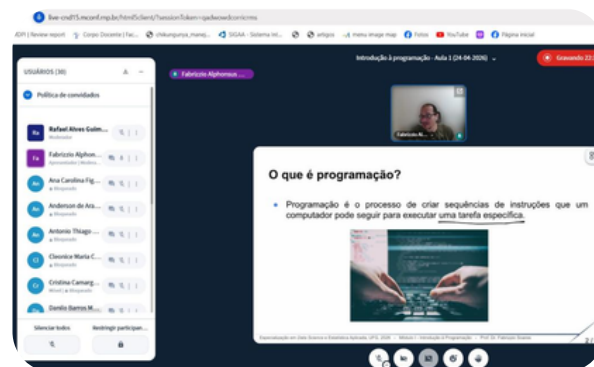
live-cnd15.mconf.rnp.br/html5client/?sessionToken=qadwxdcorcrms

ASPI | Review report   Corpo Docente | Fac...   chikungunya_manej...   SIGAA - Sistema Int...   artigos   menu image map   Fotos   YouTube   Página inicial

USUÁRIOS (30)

Política de convidados

Rafael Alves Guim...
Moderador

Fabrizzio Alphon...
Apresentador | Moderador

Ana Carolina Fig...
Bloqueado

Anderson de Ara...
Bloqueado

Antonio Thiago ...
Bloqueado

Cleonice Maria C...
Bloqueado

Cristina Camarg...
Bloqueado

Danilo Barros M...

Silenciar todos

Restringir participan...

Fabrizzio Alphonsus ...

Introdução à programação - Aula 1 (24-04-2026)

Gravando 22:

Fabrizzio Al...

O que é programação?

Programação é o processo de criar sequências de instruções que um computador pode seguir para executar uma tarefa específica.

Especialização em Data Science e Estatística Aplicada UFG 2026 | Módulo I Introdução à Programação | Prof. Dr. Fabrizzio Soares

2 /